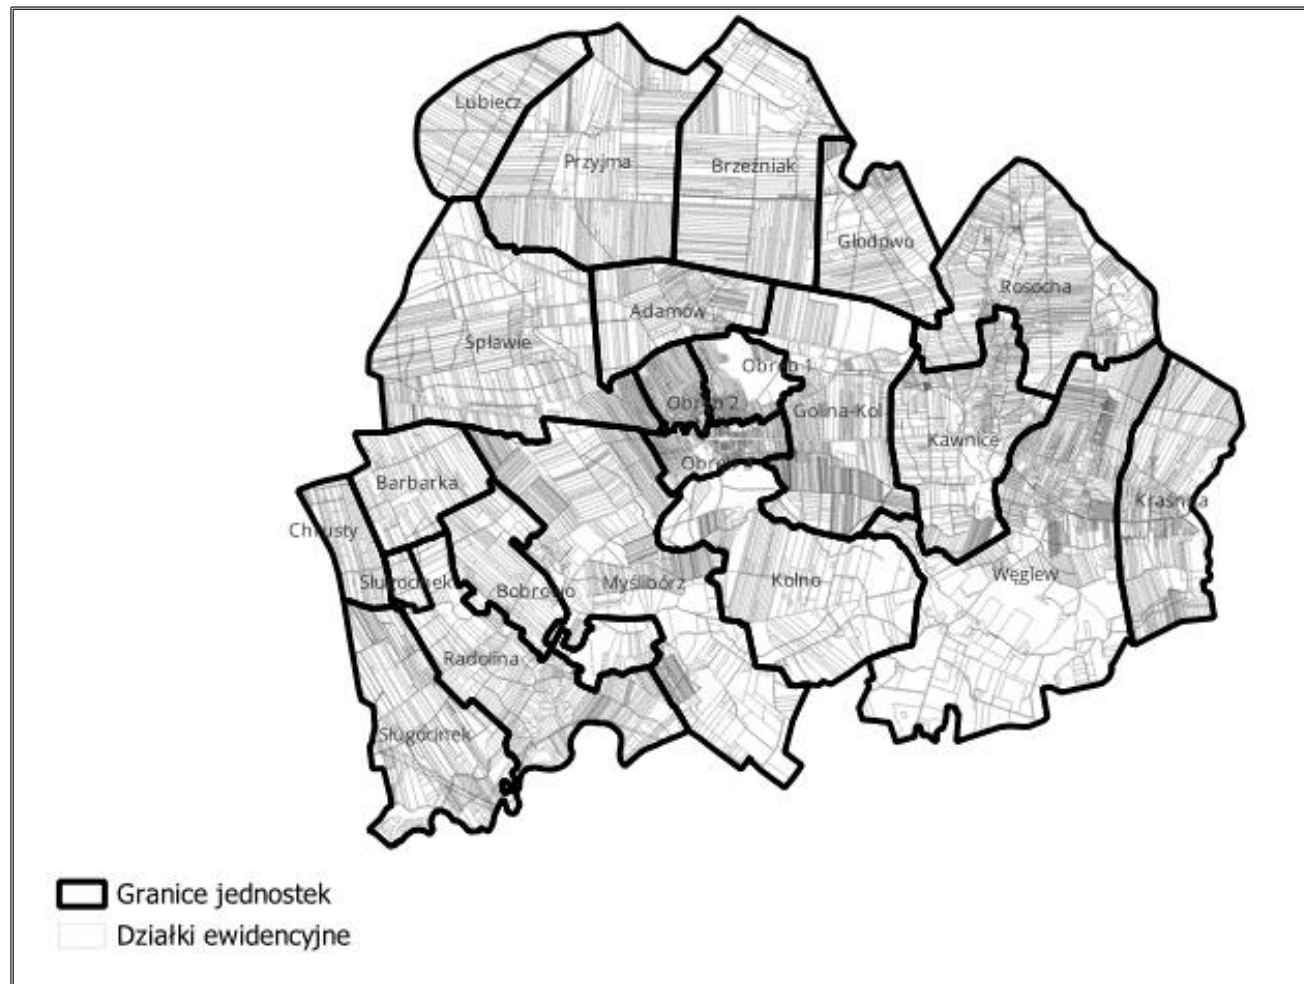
Lubiecz
Przyjma
Brzeźniak
Głodowo
Rosocha
Adamów
Spławie
Obręb 1
Obręb 2
Golina-Kol
Kawnice
Obręb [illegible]
Barbarka
Krašnica
Chrusty
Węglew
Kolno
Sługocinek
Bobrowo
Myślibórz
Radolina
Sługocinek

Granice jednostek
Działki ewidencyjne